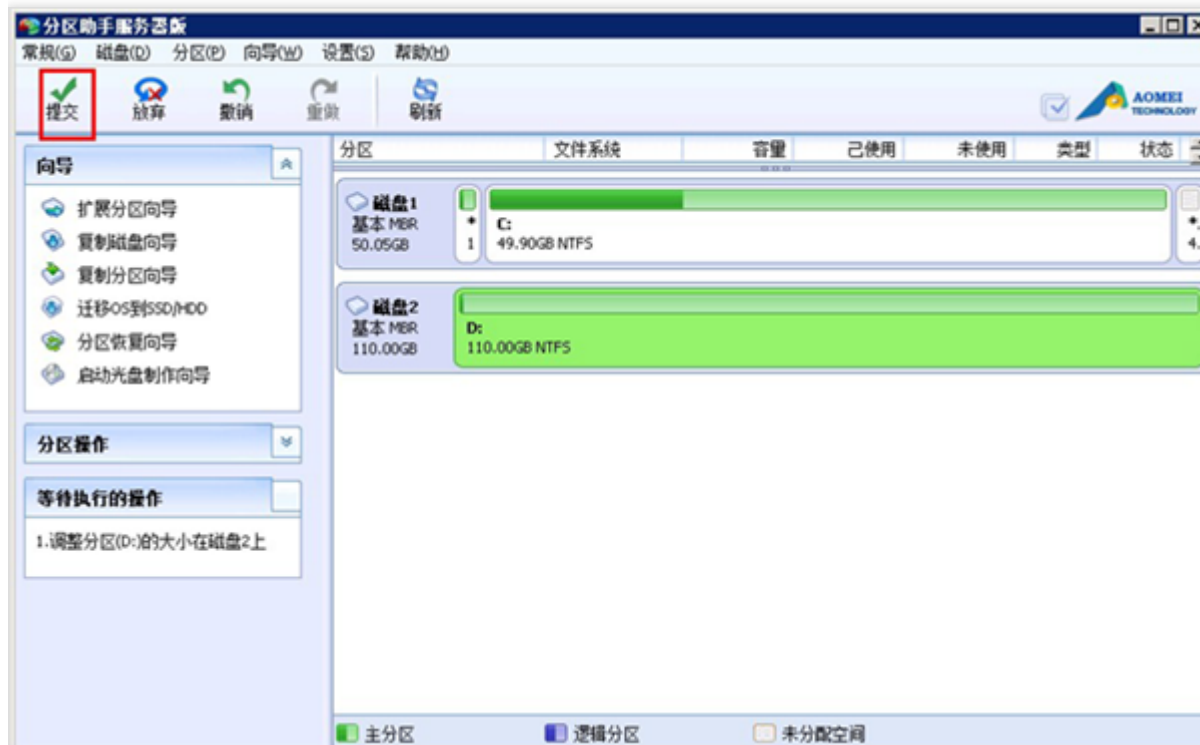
分区助手服务器版

常规(G) 磁盘(D) 分区(P) 向导(W) 设置(S) 帮助(H)

提交 放弃 撤销 重做 刷新

AOMEI TECHNOLOGY

向导

扩展分区向导
复制磁盘向导
复制分区向导
迁移OS到SSD/HDD
分区恢复向导
启动光盘制作向导

分区操作

等待执行的操作

1.调整分区(D:)的大小在磁盘2上

| 分区 | 文件系统 | 容量 | 已使用 | 未使用 | 类型 | 状态 |
|---|---|---|---|---|---|---|

磁盘1
基本 MBR
50.05GB
*
1
C:
49.90GB NTFS
*:
4.

磁盘2
基本 MBR
110.00GB
D:
110.00GB NTFS

主分区 逻辑分区 未分配空间